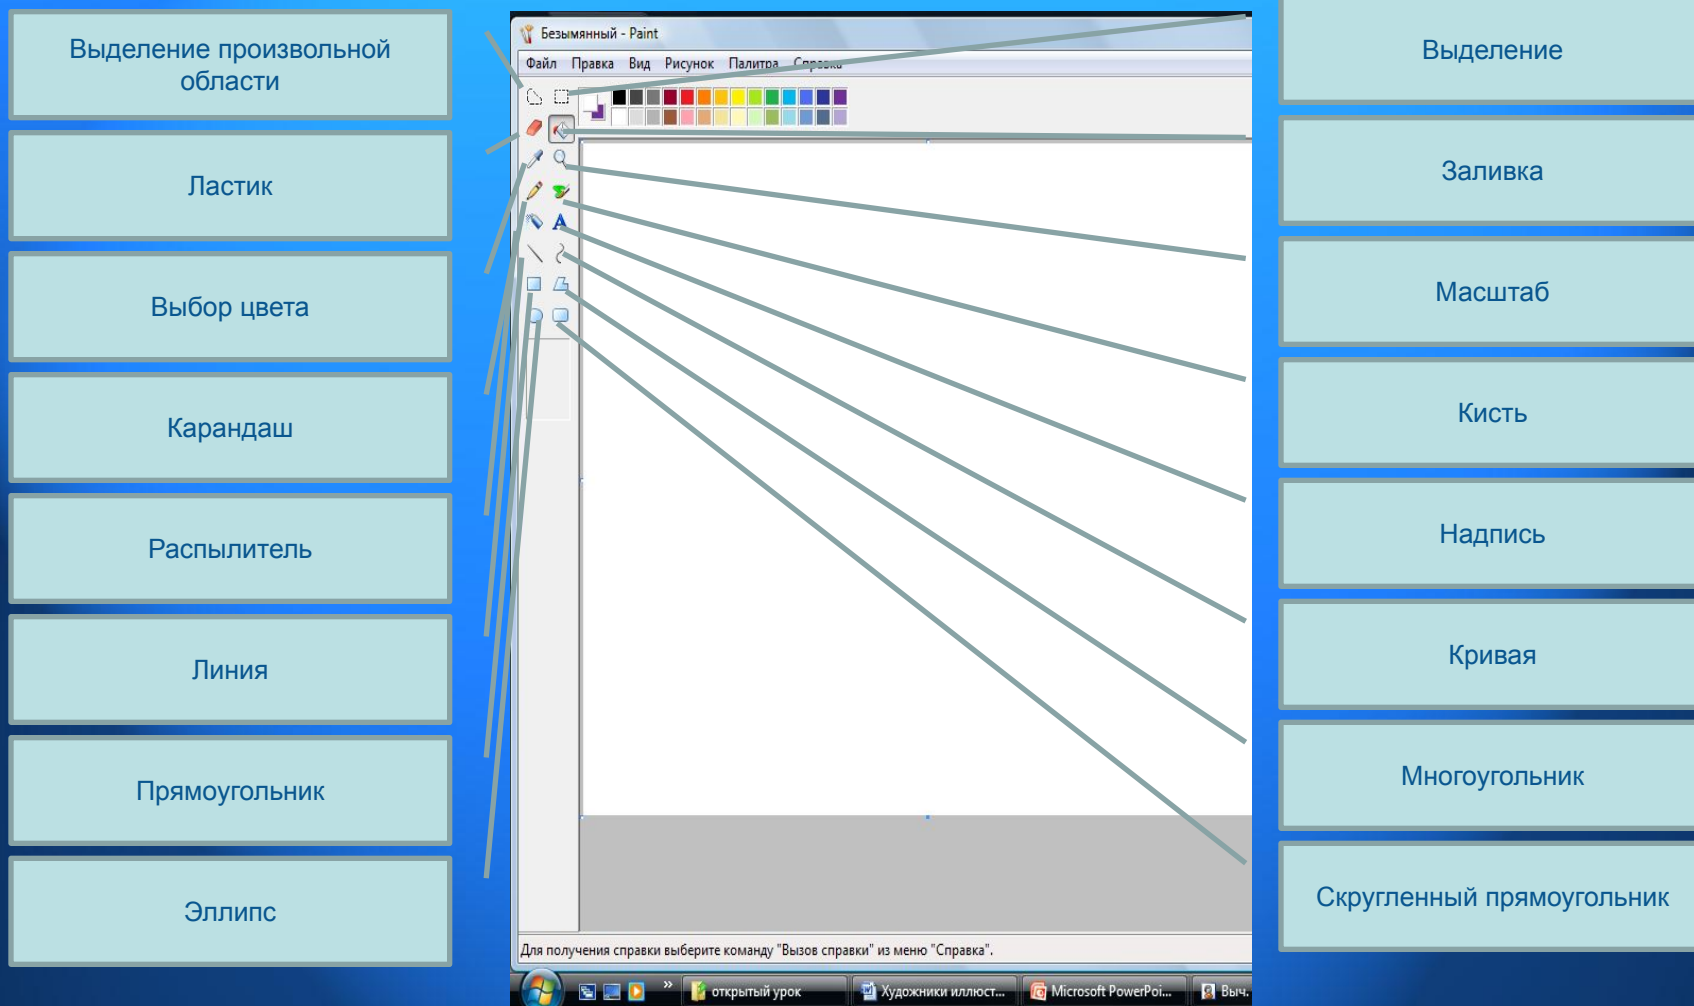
Выделение произвольной области

Ластик

Выбор цвета

Карандаш

Распылитель

Линия

Прямоугольник

Эллипс

Безымянный - Paint

Файл Правка Вид Рисунок Палитра Справка

Для получения справки выберите команду "Вызов справки" из меню "Справка".

открытый урок

Художники иллюст...

Microsoft PowerPoi...

Выч...

Выделение

Заливка

Масштаб

Кисть

Надпись

Кривая

Многоугольник

Скругленный прямоугольник